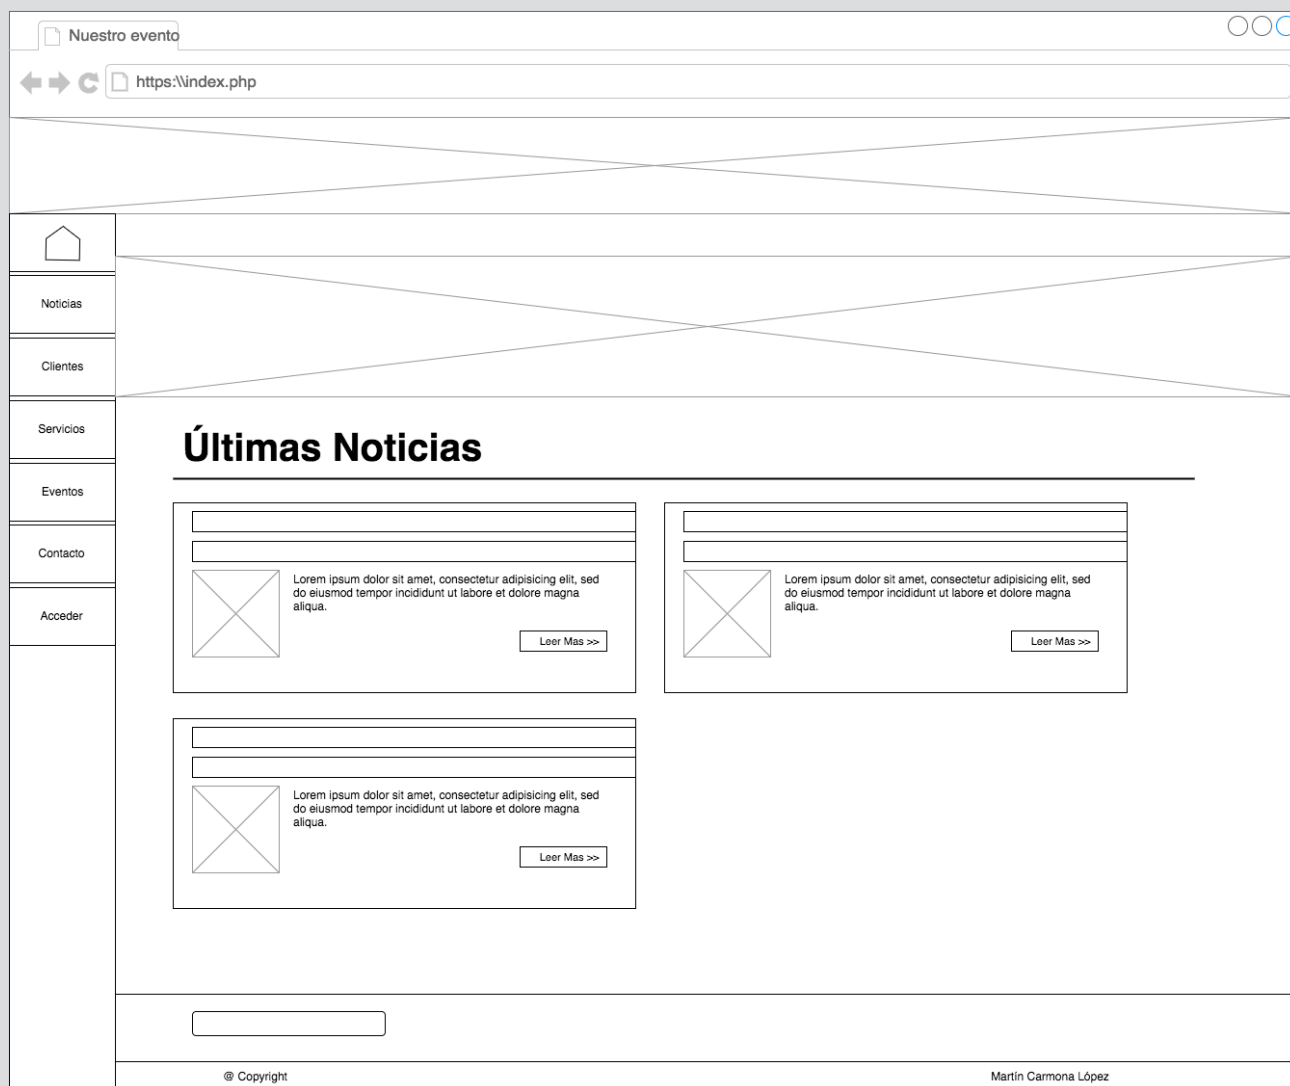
Nuestro evento

https:\\index.php

Noticias

Clientes

Servicios

Eventos

Contacto

Acceder

Últimas Noticias

Lorem ipsum dolor sit amet, consectetur adipisicing elit, sed do eiusmod tempor incididunt ut labore et dolore magna aliqua.

Leer Mas >>

Lorem ipsum dolor sit amet, consectetur adipisicing elit, sed do eiusmod tempor incididunt ut labore et dolore magna aliqua.

Leer Mas >>

Lorem ipsum dolor sit amet, consectetur adipisicing elit, sed do eiusmod tempor incididunt ut labore et dolore magna aliqua.

Leer Mas >>

@ Copyright

Martín Carmona López